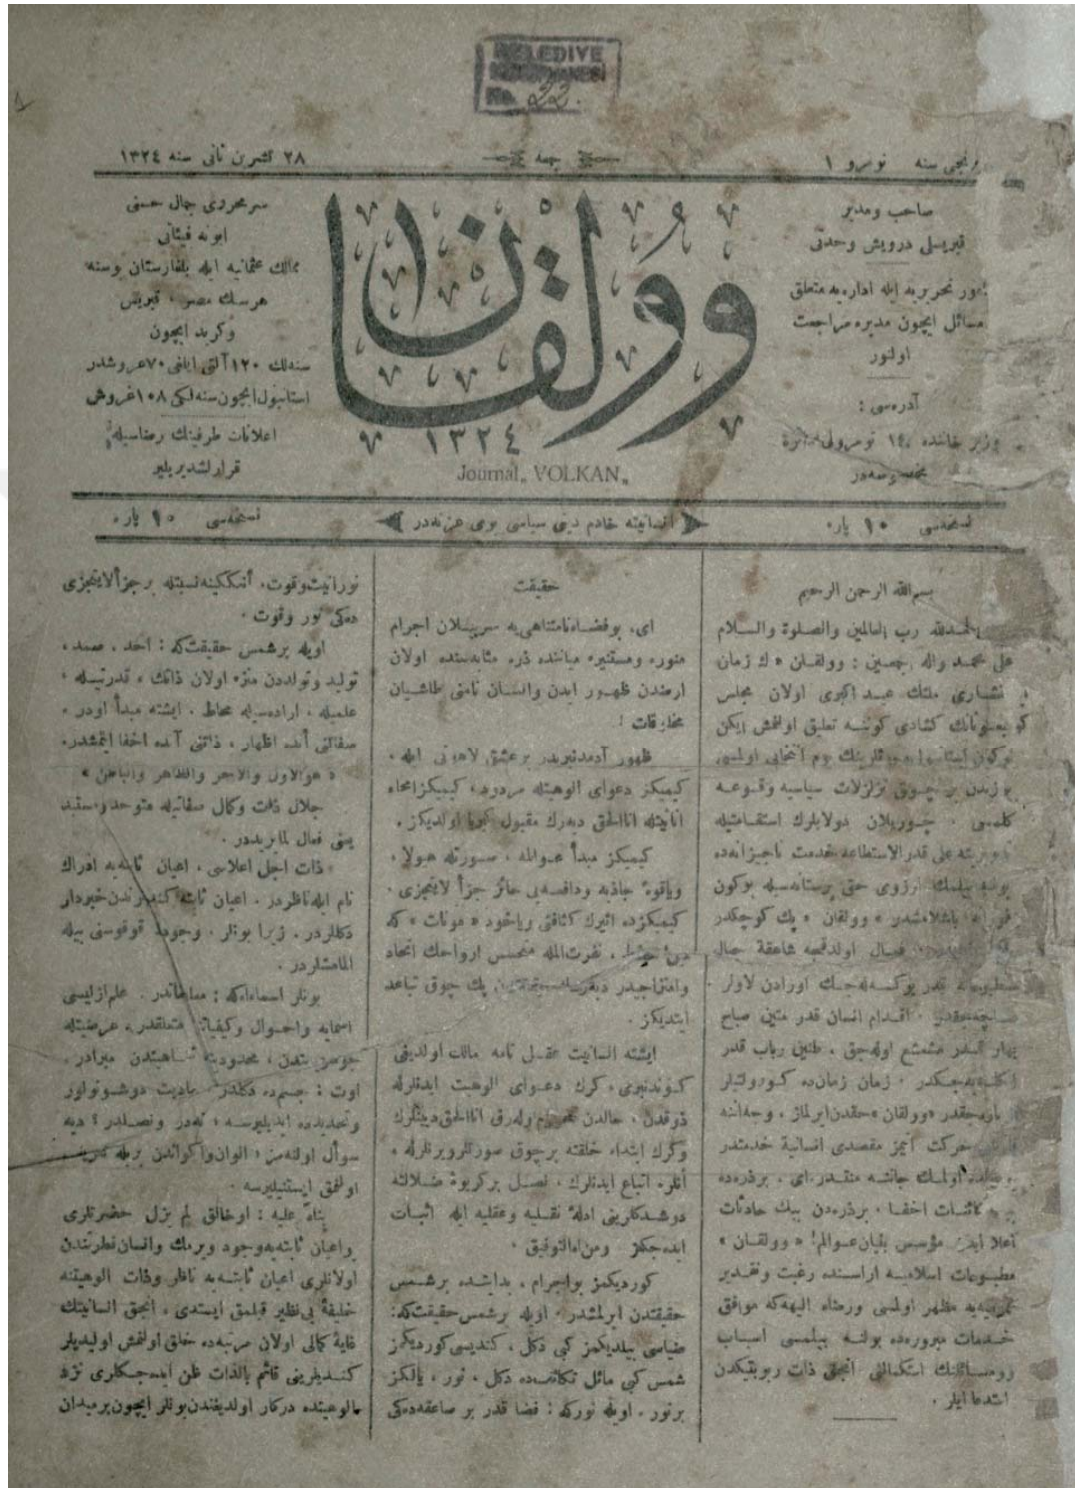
BELEDIYE KÜTÜPHANESI No.

برنجی سنه نومرو ۱ جمعه ۲۸ تشرین ثانی سنه ۱۳۲۴

صاحب ومدیر
قبریسلی درویش وحدتی

امور تحریریه ایله اداره یه متعلق
مسائل ایچون مدیره مراجعت
اولنور

آدرسی:
وزیر خانده ۱۴ نومرولی اطاقده
مخصوصدر

وولقان
۱۳۲۴
Journal, VOLKAN.

سرمحرری جمال حسنی

ابونه فیاتی
ممالک عثمانیه ایله بلغارستان وسنه
هرسک مصر قبریس
وکرید ایچون
سنه لکی ۱۲۰ آلتی آیلغی ۷۰ غروشدر
استانبول ایچون سنه لکی ۱۰۸ غروش

اعلانات طرفینک رضاسیله
قرارلشدیریلیر

نسخه سی ۱۰ پاره

ادیانه خادم دینی سیاسی یومی غزته در

نسخه سی ۱۰ پاره

بسم الله الرحمن الرحیم

الحمدلله رب العالمین والصلوة والسلام علی محمد واله اجمعین: وولقان ، ک زمان انتشاری ملتک عبد اکبری اولان مجلس کبیر عمومینک کشادی کوننه تعلق اولنمش ایکن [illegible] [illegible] بزه انتخابی اولمسی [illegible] بر چوق تزلزلات سیاسیه وقوعه کلمسی . چورولان دولابلرک استقامتیله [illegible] علی قدر الاستطاعه خدمت ناچیزانه ده بولنه بیلمک آرزوی حق پرستانه سیله بو کون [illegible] باشلامشدر . وولقان ، یك کوچکدر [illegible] اولدقجه شاعقه جمال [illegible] تقدیر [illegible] اورادن لاوار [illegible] اقدام انسان قدر متین صباح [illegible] مشعل اوله جق طلیق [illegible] قدر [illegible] زمان زمانده کوروله جق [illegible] وولقان محققدر ایرلمز وحدانیه حرکت ایمز مقصدی انسانیه خدمتدر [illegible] اولمق جانبه متقدر ای ، بر ذره ده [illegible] کائنات اخفا ، بر ذره دن بیك حادثات اعلا ابدر مؤسس بلیان عوالم ! « وولقان » مطبوعات اسلامیه اراسنده رغبت وتقدیر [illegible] مظهر اولمسی ورضاء الهیه که موافق خدمات مبروره ده بولنه بیلمسی اسباب ووسائلنک استکمالی انجق ذات ربوبیتدن استدعا ایلر .

حقیقت

ای ، بوفضاء نامتناهی یه سرپیلان اجرام منوره ومستنیره میانده ذره مثابه سنده اولان ارضدن ظهور ایدن والسان نامی طاشیان مخلوقات!

ظهور آدمدن بریدر برعشق لاهوتی ایله ، کیمکز دعوای الوهیته مرددر ، کیمکز اتحاد انانیه الالحق دیمرک مقبول کبیر اولدیکز .

کیمکز مبدأ عوالمه ، سوزیله مولا ، وبا قوه جاذبه ودافعه یی حائز جزا لایتجزی کیمکزده اثیرک کثافتی ویاخود « مونات » که دین حوله ، نصرت الله منعکس ارواحك اتحاد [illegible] ایدیکز .

ایشته انسانیت عقل نامه مالك اولدیغی کوندنبری ، کرك دعوای الوهیت ایدنلرله ذوقدل ، حالدن محرم ولورق انا الالحق دیدیکرك وکرك ابتدا خلقته برچوق سوزلر سویلرلر ، آثار اتباع ایدنلرک ، تصل برکروه ضلالته دوشدکرینی ادله نقلیه وعقلیه ایله اثبات ایده جکز ومن الله التوفیق .

کوردیکمز بو اجرام ، بداشده برشمس حقیقتدن ایرلمشدر ، اوله برشمس حقیقتکه : ضیاسنی بیلدیکمز کبی دکل ، کندیسی کوردیکمز شمس کبی مائل تکاثفده دکل ، نور ، یالکز برنور ، اوله نورکه : فضا قدر بر ساعقه ده کی

نورانیت وقوت ، آنککیه نسبته برجزالایتجزی دکی نور وقوت .
اوله برشمس حقیقتکه : احد ، صمد ، تولید وتولددن منزه اولان ذاتك ، قدرتیه ، علمیه ، اراده سیله محاط ، ایشته مبدأ اودر صفاتنی آنده اظهار ، ذاتنی آنده اخفا ایتمشدر ، « هوالاول والاخر والظاهر والباطن » جلال ذات وکال صفاتیله متوحد ومستند یتی فعال لمایریدر .
ذات اجل اعلاسی ، اعیان ثابته یه ادراك نام ایله ناظردر . اعیان ثابته کیمکزدن خبردار دکلردر ، زیرا بونلر ، وجود قوقوسی بیله المامشلردر .
بونلر اسمادنکه : مدالکدر . علم ازلیسی اسمایه واحوال وکیفیاته متعلقدر ، عرضیله جوهرسز تعین ، محدودیت شاهیدن مبرادر ، اوت : جمودیه دکلدر ، مادیت دوشونولور وتحدیده ابدیلیورسه ، تعدد وتصلدر ؟ دیه سؤال اولنه مز ، الوان واکوانیدن برله غمر ، اولمق ایستیلیرسه .
بناء علیه : اوخالق لم یزل حضرتلری واعیان ثابته وجود ورمك وانسان نظرندن اولانلری اعیان ثابته یه ناظر وذات الوهیته خلیفه بی نظیر قیلمق ایستدی ، انجق انسانیتك غایه کمالی اولان مرتبه ده خلق اولنمش اولدیلر کندیلرینی قائم بالذات ظن ایده جکلری نزد مالوهیته درکار اولدیغندن بونلر ایچون بر میدان